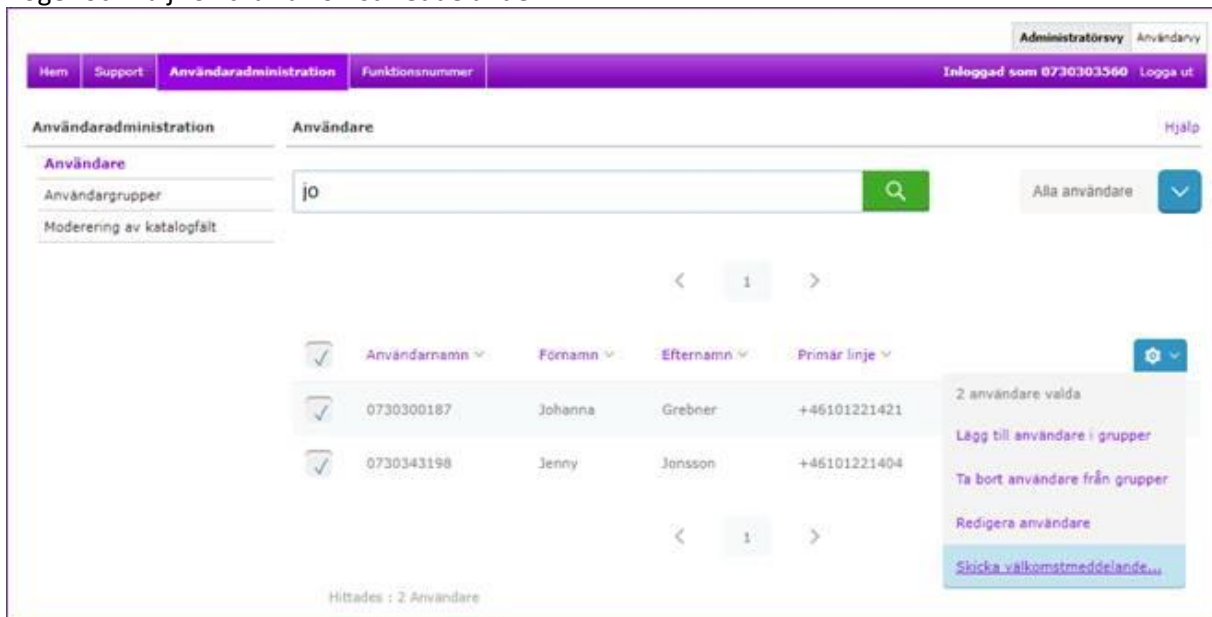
Administratörsvy Användarvy

Hem | Support | Användaradministration | Funktionsnummer

Inloggad som 0730303560 Logga ut

Användaradministration

Användare

Användargrupper

Moderering av katalogfält

Användare

Hjälp

jo

Alla användare

< 1 >

| | Användarnamn | Förnamn | Efternamn | Primär linje |
|---|---|---|---|---|
| ✓ | 0730300187 | Johanna | Grebner | +46101221421 |
| ✓ | 0730343198 | Jenny | Jonsson | +46101221404 |

2 användare valda

Lägg till användare i grupper

Ta bort användare från grupper

Redigera användare

Skicka välkomstmeddelande...

< 1 >

Hittades : 2 Användare